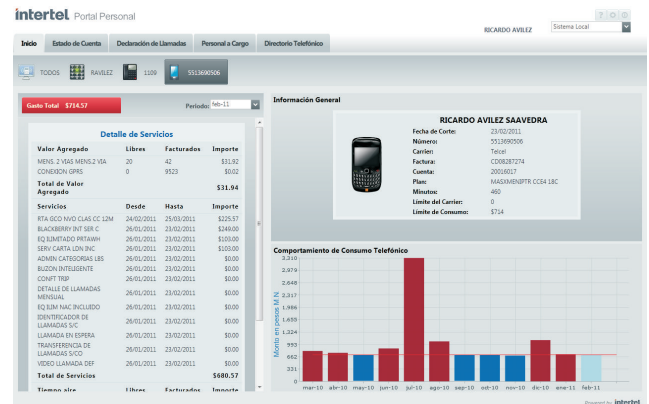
intertel Portal Personal

RICARDO AVILEZ

Sistema Local

Inicio | Estado de Cuenta | Declaración de Llamadas | Personal a Cargo | Directorio Telefónico

TODOS | RAVILEZ | 1109 | 5513690506

Gasto Total $714.57

Periodo: feb-11

Detalle de Servicios

| Valor Agregado | Libres | Facturados | Importe |
|---|---|---|---|
| MENS. 2 VIAS MENS.2 VIA | 20 | 42 | $31.92 |
| CONEXION GPRS | 0 | 9523 | $0.02 |
| Total de Valor Agregado | | | $31.94 |

| Servicios | Desde | Hasta | Importe |
|---|---|---|---|
| RTA GCO NVO CLAS CC 12M | 24/02/2011 | 25/03/2011 | $225.37 |
| BLACKBERRY INT SER C | 26/01/2011 | 23/02/2011 | $249.00 |
| EQ ILIMITADO PRTAWH | 26/01/2011 | 23/02/2011 | $103.00 |
| SERV CARTA LDN INC | 26/01/2011 | 23/02/2011 | $103.00 |
| ADMIN CATEGORIAS LBS | 26/01/2011 | 23/02/2011 | $0.00 |
| BUZON INTELIGENTE | 26/01/2011 | 23/02/2011 | $0.00 |
| CONFT TRIP | 26/01/2011 | 23/02/2011 | $0.00 |
| DETALLE DE LLAMADAS MENSUAL | 26/01/2011 | 23/02/2011 | $0.00 |
| EQ ILIM NAC INCLUIDO | 26/01/2011 | 23/02/2011 | $0.00 |
| IDENTIFICADOR DE LLAMADAS S/C | 26/01/2011 | 23/02/2011 | $0.00 |
| LLAMADA EN ESPERA | 26/01/2011 | 23/02/2011 | $0.00 |
| TRANSFERENCIA DE LLAMADAS S/CO | 26/01/2011 | 23/02/2011 | $0.00 |
| VIDEO LLAMADA DEF | 26/01/2011 | 23/02/2011 | $0.00 |
| Total de Servicios | | | $680.57 |

| Tiempo aire | Libres | Facturados | Importe |
|---|---|---|---|

Información General

RICARDO AVILEZ SAAVEDRA

Fecha de Corte: 23/02/2011
Número: 5513690506
Carrier: Telcel
Factura: CD08287274
Cuenta: 20016017
Plan: MAXIMENPTR CC64 18C
Minutos: 460
Limite del Carrier: 0
Limite de Consumo: $714

Comportamiento de Consumo Telefónico

Monto en pesos M.N.

3,310
2,979
2,648
2,317
1,986
1,655
1,324
993
662
331
0

mar-10 abr-10 may-10 jun-10 jul-10 ago-10 sep-10 oct-10 nov-10 dic-10 ene-11 feb-11

Powered by intertel